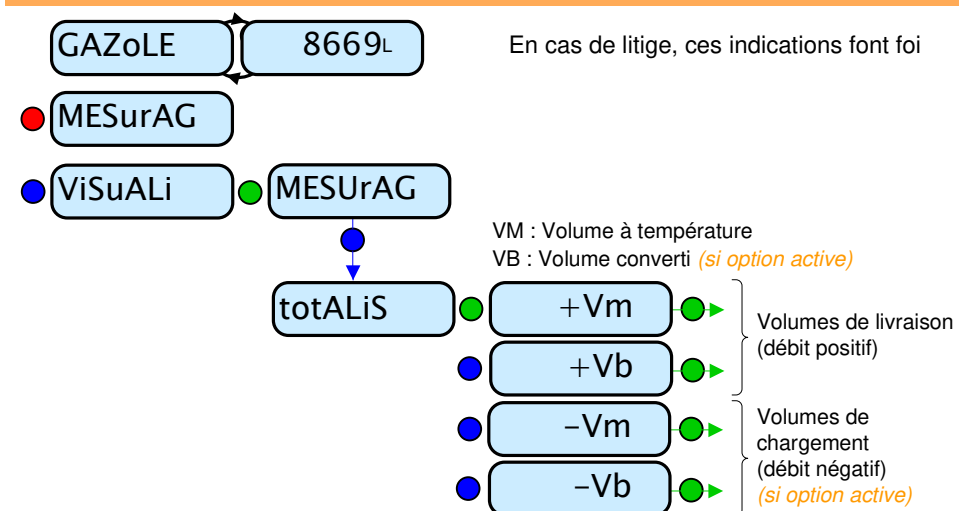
GAZoLE

8669L

En cas de litige, ces indications font foi

MESurAG

ViSuALi

MESUrAG

VM : Volume à température

VB : Volume converti (si option active)

totALiS

+Vm

+Vb

-Vm

-Vb

Volumes de livraison (débit positif)

Volumes de chargement (débit négatif) (si option active)